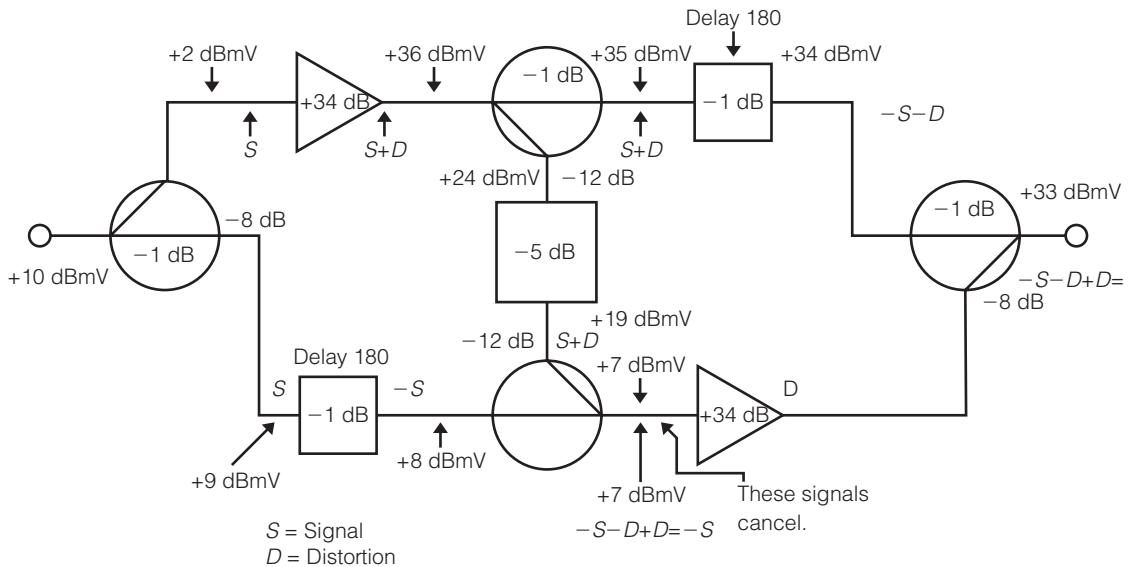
Delay 180

+2 dBmV
+36 dBmV
+35 dBmV
+34 dBmV
+34 dB
−1 dB
−1 dB
S
S+D
S+D
−S−D
+24 dBmV
−12 dB
−8 dB
−1 dB
+33 dBmV
−1 dB
+10 dBmV
−5 dB
−S−D+D=
−8 dB
+19 dBmV
−12 dB
S+D
Delay 180
+7 dBmV
S
−1 dB
−S
+34 dB
D
+8 dBmV
+9 dBmV
+7 dBmV
These signals cancel.
−S−D+D=−S

S = Signal
D = Distortion